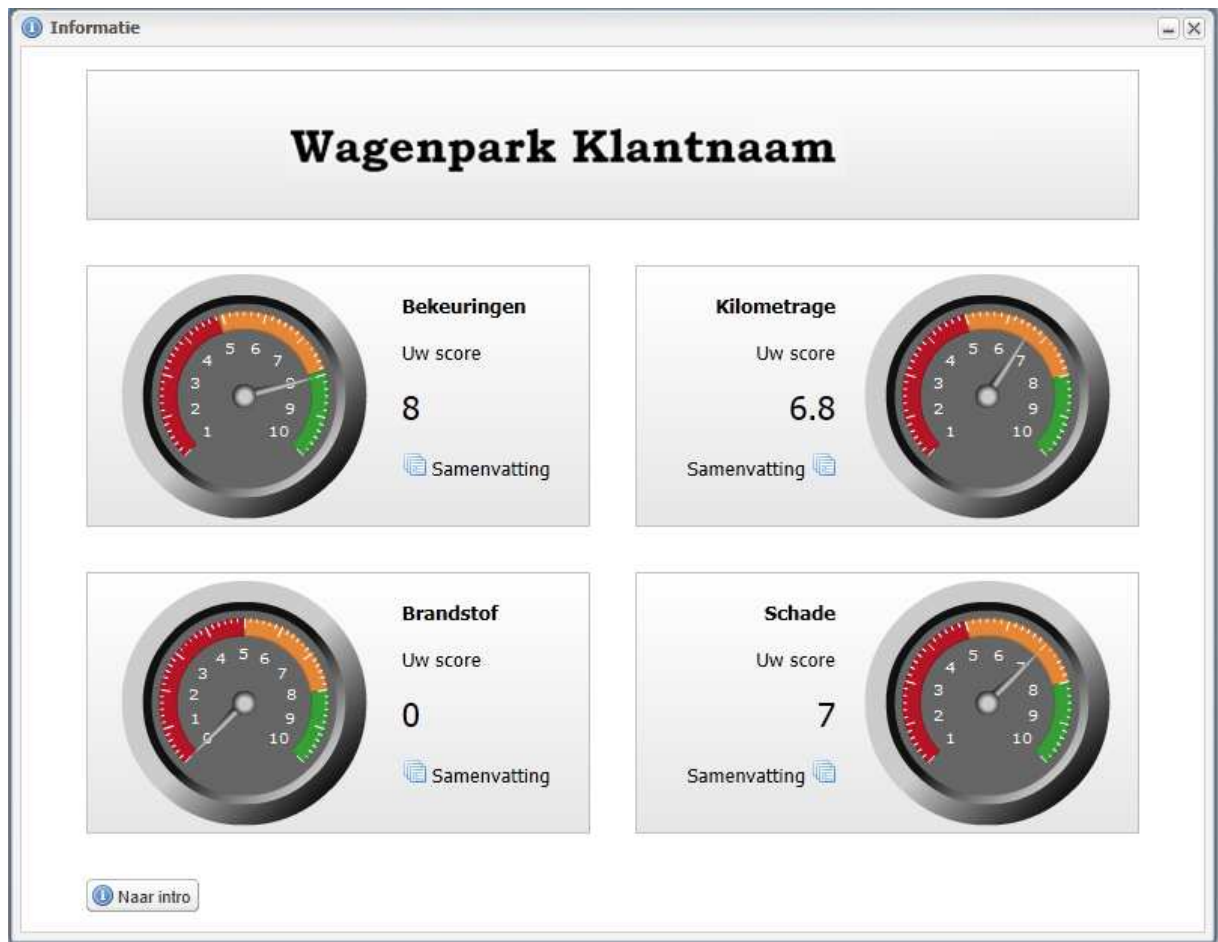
Informatie

Wagenpark Klantnaam

1 2 3 4 5 6 7 8 9 10

Bekeuringen

Uw score

8

Samenvatting

Kilometrage

Uw score

6.8

Samenvatting

1 2 3 4 5 6 7 8 9 10

0 1 2 3 4 5 6 7 8 9 10

Brandstof

Uw score

0

Samenvatting

Schade

Uw score

7

Samenvatting

1 2 3 4 5 6 7 8 9 10

Naar intro